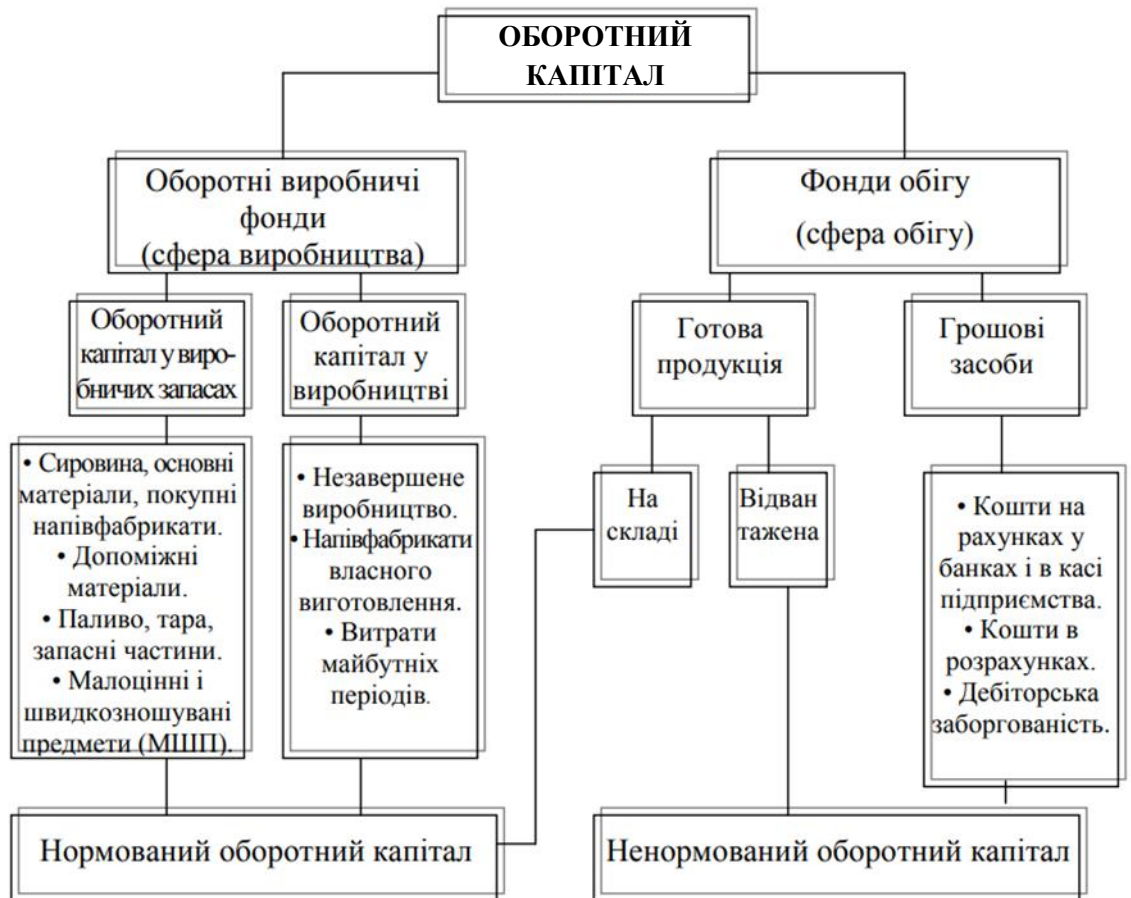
ОБОРОТНИЙ КАПІТАЛ

Оборотні виробничі фонди (сфера виробництва)

Фонди обігу (сфера обігу)

Оборотний капітал у виробничих запасах

Оборотний капітал у виробництві

Готова продукція

Грошові засоби

• Сировина, основні матеріали, покупні напівфабрикати.
• Допоміжні матеріали.
• Паливо, тара, запасні частини.
• Малоцінні і швидкозношувані предмети (МШП).

• Незавершене виробництво.
• Напівфабрикати власного виготовлення.
• Витрати майбутніх періодів.

На складі

Відвантажена

• Кошти на рахунках у банках і в касі підприємства.
• Кошти в розрахунках.
• Дебіторська заборгованість.

Нормований оборотний капітал

Ненормований оборотний капітал